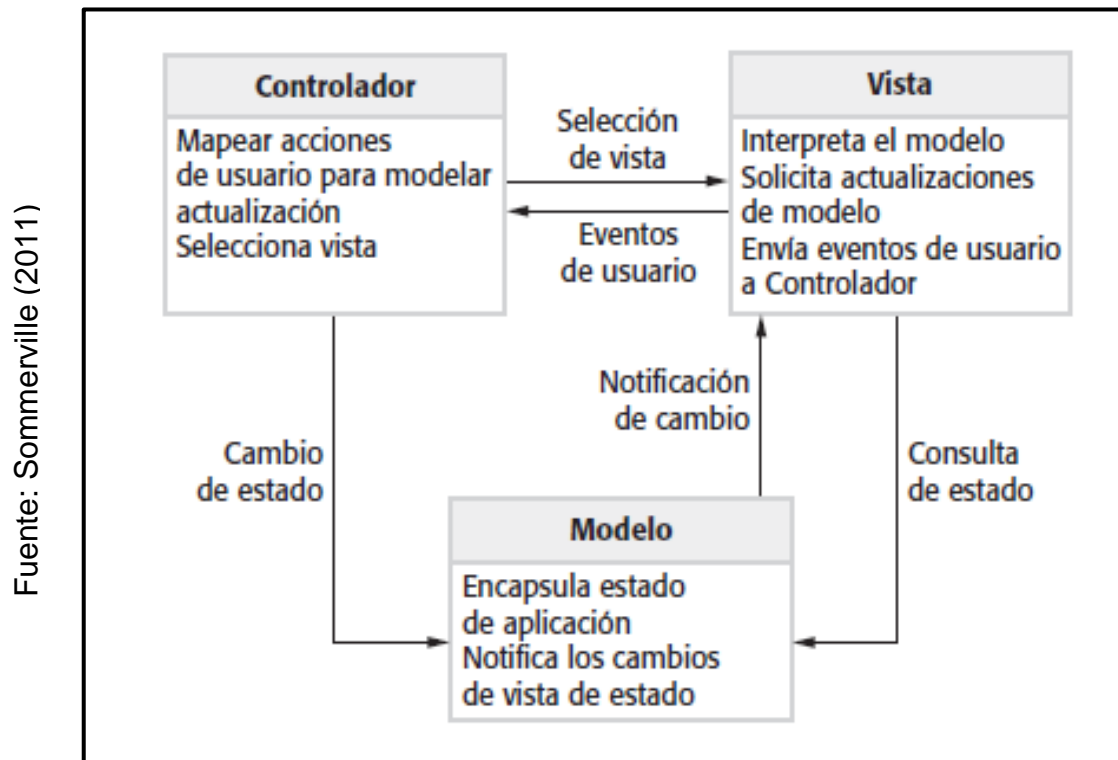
Fuente: Sommerville (2011)

Controlador
Mapear acciones de usuario para modelar actualización
Selecciona vista

Selección de vista

Eventos de usuario

Vista
Interpreta el modelo
Solicita actualizaciones de modelo
Envía eventos de usuario a Controlador

Notificación de cambio

Cambio de estado

Consulta de estado

Modelo
Encapsula estado de aplicación
Notifica los cambios de vista de estado